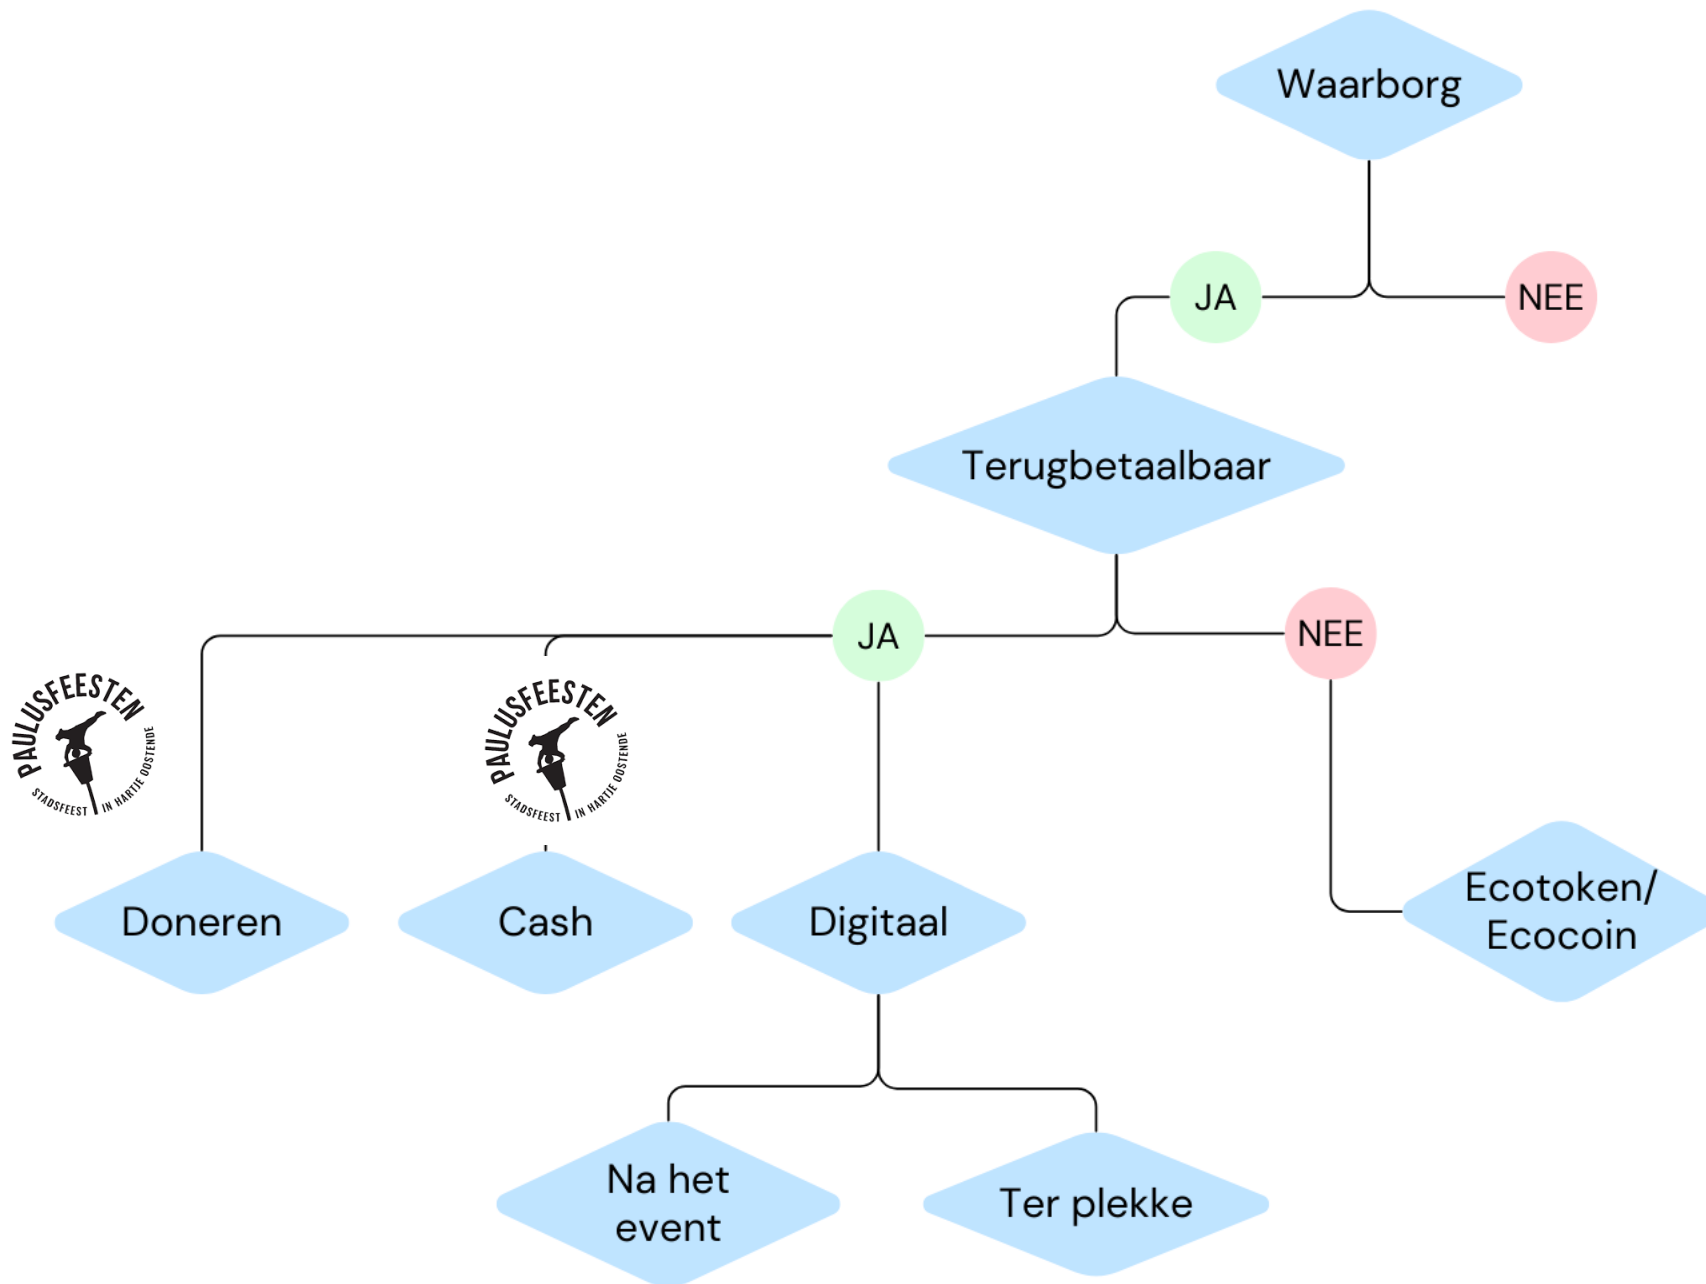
Waarborg

JA

NEE

Terugbetaalbaar

JA

NEE

PAULUSFEESTEN
STADSFEEST IN HARTJE OOSTENDE

PAULUSFEESTEN
STADSFEEST IN HARTJE OOSTENDE

Doneren

Cash

Digitaal

Ecotoken/ Ecocoin

Na het event

Ter plekke